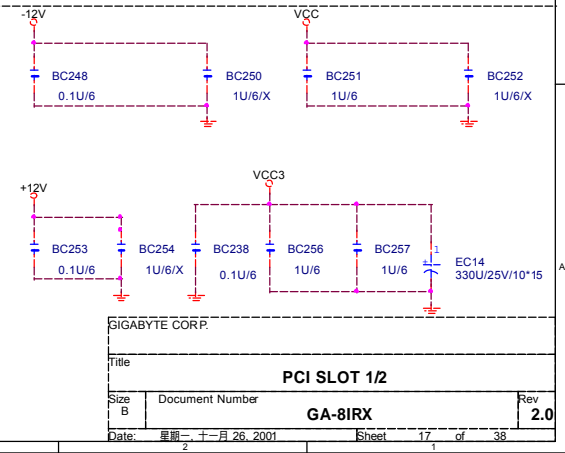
-12V

BC248
0.1U/6

BC250
1U/6/X

VCC

BC251
1U/6

BC252
1U/6/X

+12V

BC253
0.1U/6

BC254
1U/6/X

VCC3

BC238
0.1U/6

BC256
1U/6

BC257
1U/6

1

EC14
330U/25V/10*15

A

GIGABYTE CORP.

Title

PCI SLOT 1/2

Size
B

Document Number

GA-8IRX

Rev
2.0

Date: 星期一, 十一月 26, 2001

Sheet 17 of 38

2

1